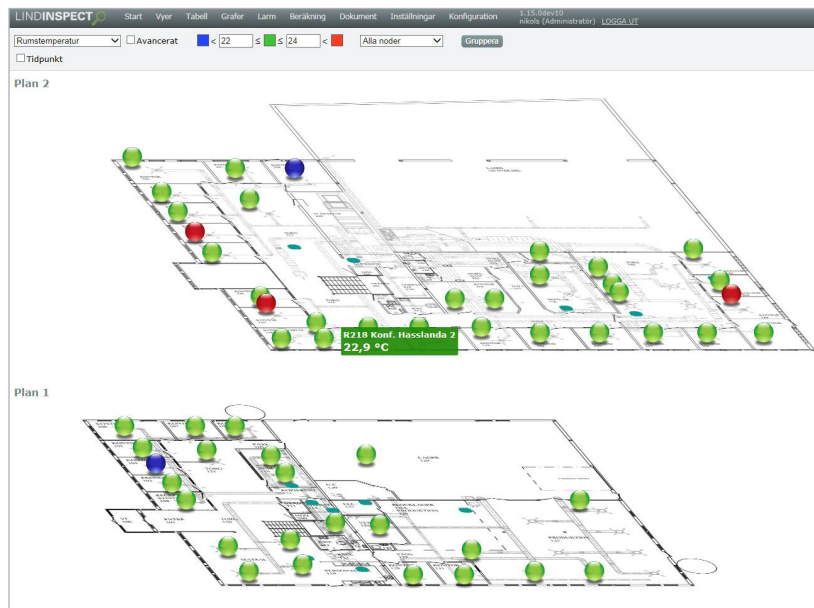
LINDINSPECT Start Vyer Tabell Grafer Larm Beräkning Dokument Inställningar Konfiguration 1.15.0dev10 nikols (Administratör) LOGGA UT

Rumstemperatur Avancerat < 22 ≤ ≤ 24 < Alla noder Gruppera

Tidpunkt

Plan 2

R218 Konf. Hasslanda 2
22,9 °C

Plan 1